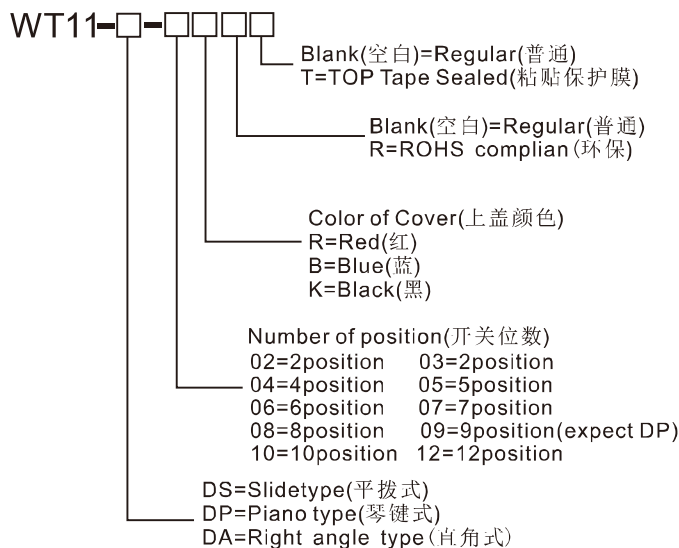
WT11-□-□□□□

Blank(空白)=Regular(普通)
T=TOP Tape Sealed(粘贴保护膜)

Blank(空白)=Regular(普通)
R=ROHS complian(环保)

Color of Cover(上盖颜色)
R=Red(红)
B=Blue(蓝)
K=Black(黑)

Number of position(开关位数)
02=2position 03=2position
04=4position 05=5position
06=6position 07=7position
08=8position 09=9position(expect DP)
10=10position 12=12position

DS=Slidetype(平拨式)
DP=Piano type(琴键式)
DA=Right angle type(直角式)